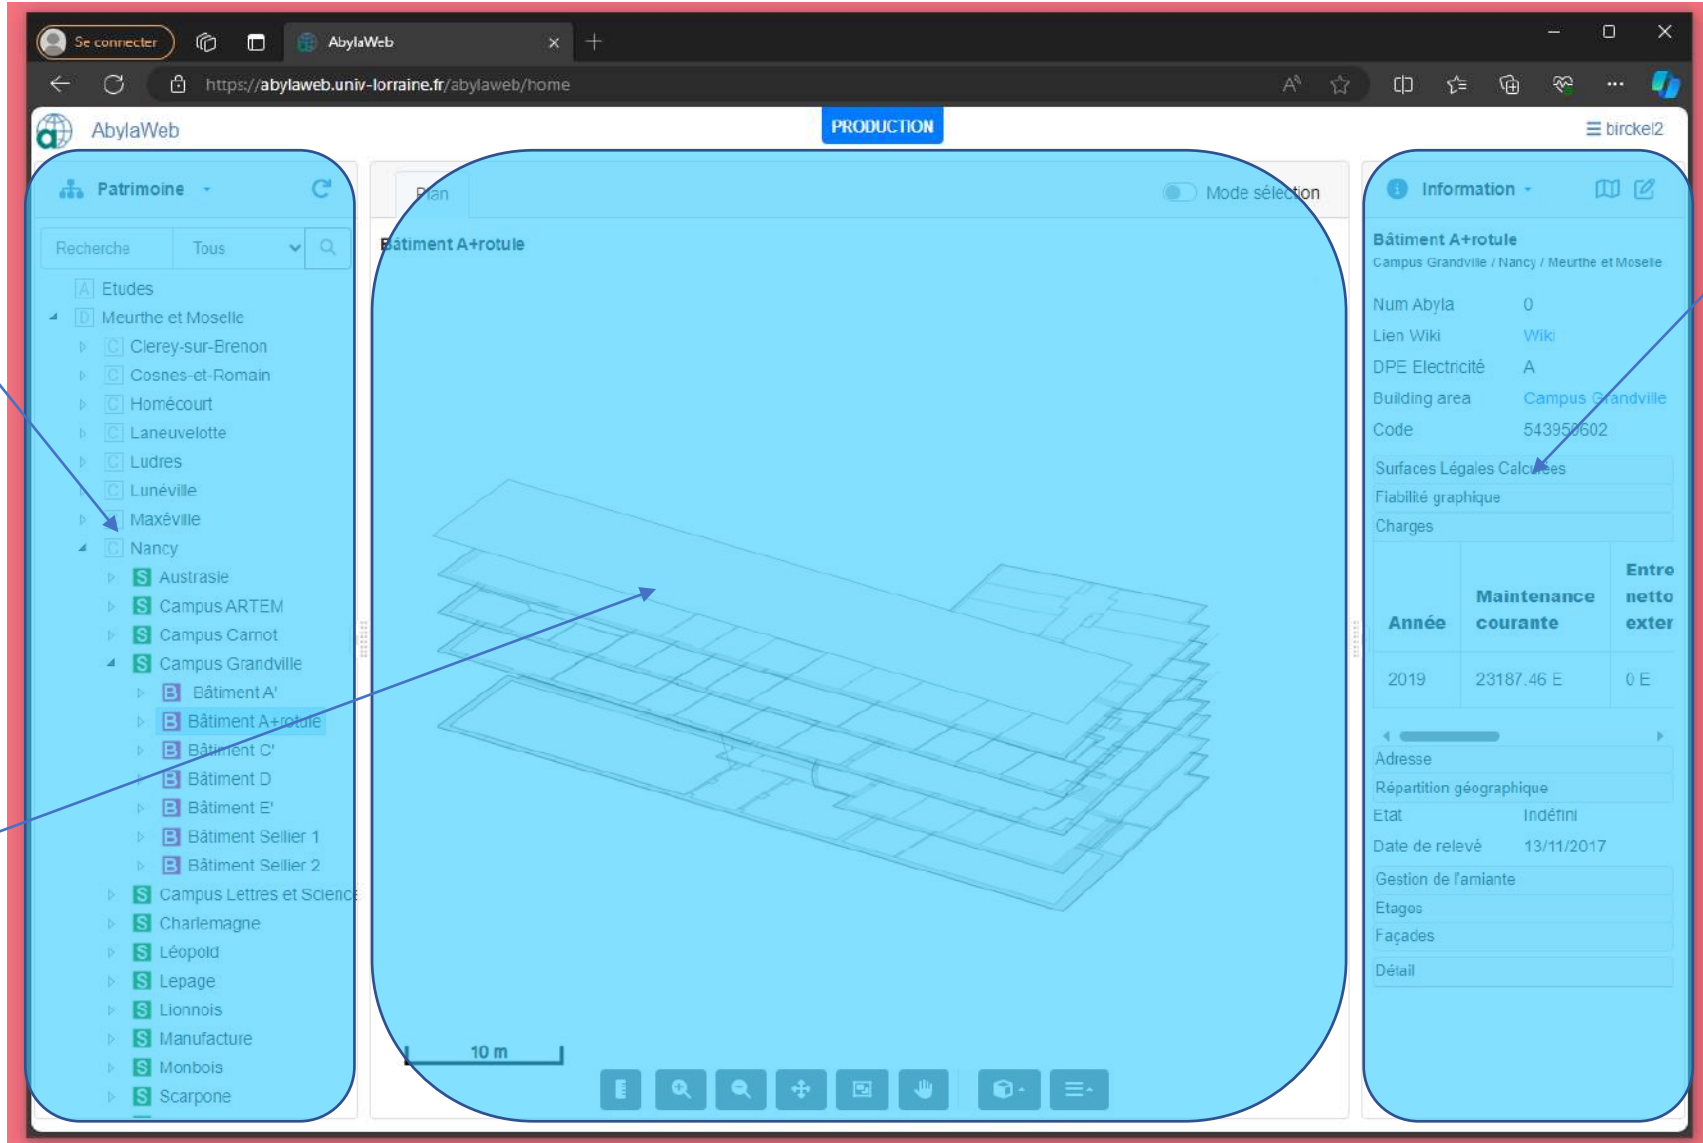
Se connecter

AbylaWeb

https://abylaweb.univ-lorraine.fr/abylaweb/home

AbylaWeb

PRODUCTION

birckel2

Patrimoine

Recherche Tous

A Etudes
D Meurthe et Moselle
C Clerey-sur-Brenon
C Cosnes-et-Romain
C Homécourt
C Laneuvelotte
C Ludres
C Lunéville
C Maxéville
C Nancy
S Austrasie
S Campus ARTEM
S Campus Carnot
S Campus Grandville
B Bâtiment A'
B Bâtiment A+rotule
B Bâtiment C'
B Bâtiment D
B Bâtiment E'
B Bâtiment Sellier 1
B Bâtiment Sellier 2
S Campus Lettres et Science
S Charlemagne
S Léopold
S Lepage
S Lionnois
S Manufacture
S Monbois
S Scarpone

Plan

Mode sélection

Bâtiment A+rotule

10 m

Information

Bâtiment A+rotule
Campus Grandville / Nancy / Meurthe et Moselle

Num Abyla 0
Lien Wiki Wiki
DPE Electricité A
Building area Campus Grandville
Code 543950602

Surfaces Légales Calculées
Fiabilité graphique
Charges

| Année | Maintenance courante | Entre netto exter |
|---|---|---|
| 2019 | 23187.46 E | 0 E |

Adresse
Répartition géographique
Etat Indéfini
Date de relevé 13/11/2017
Gestion de l'amiante
Etages
Façades
Détail